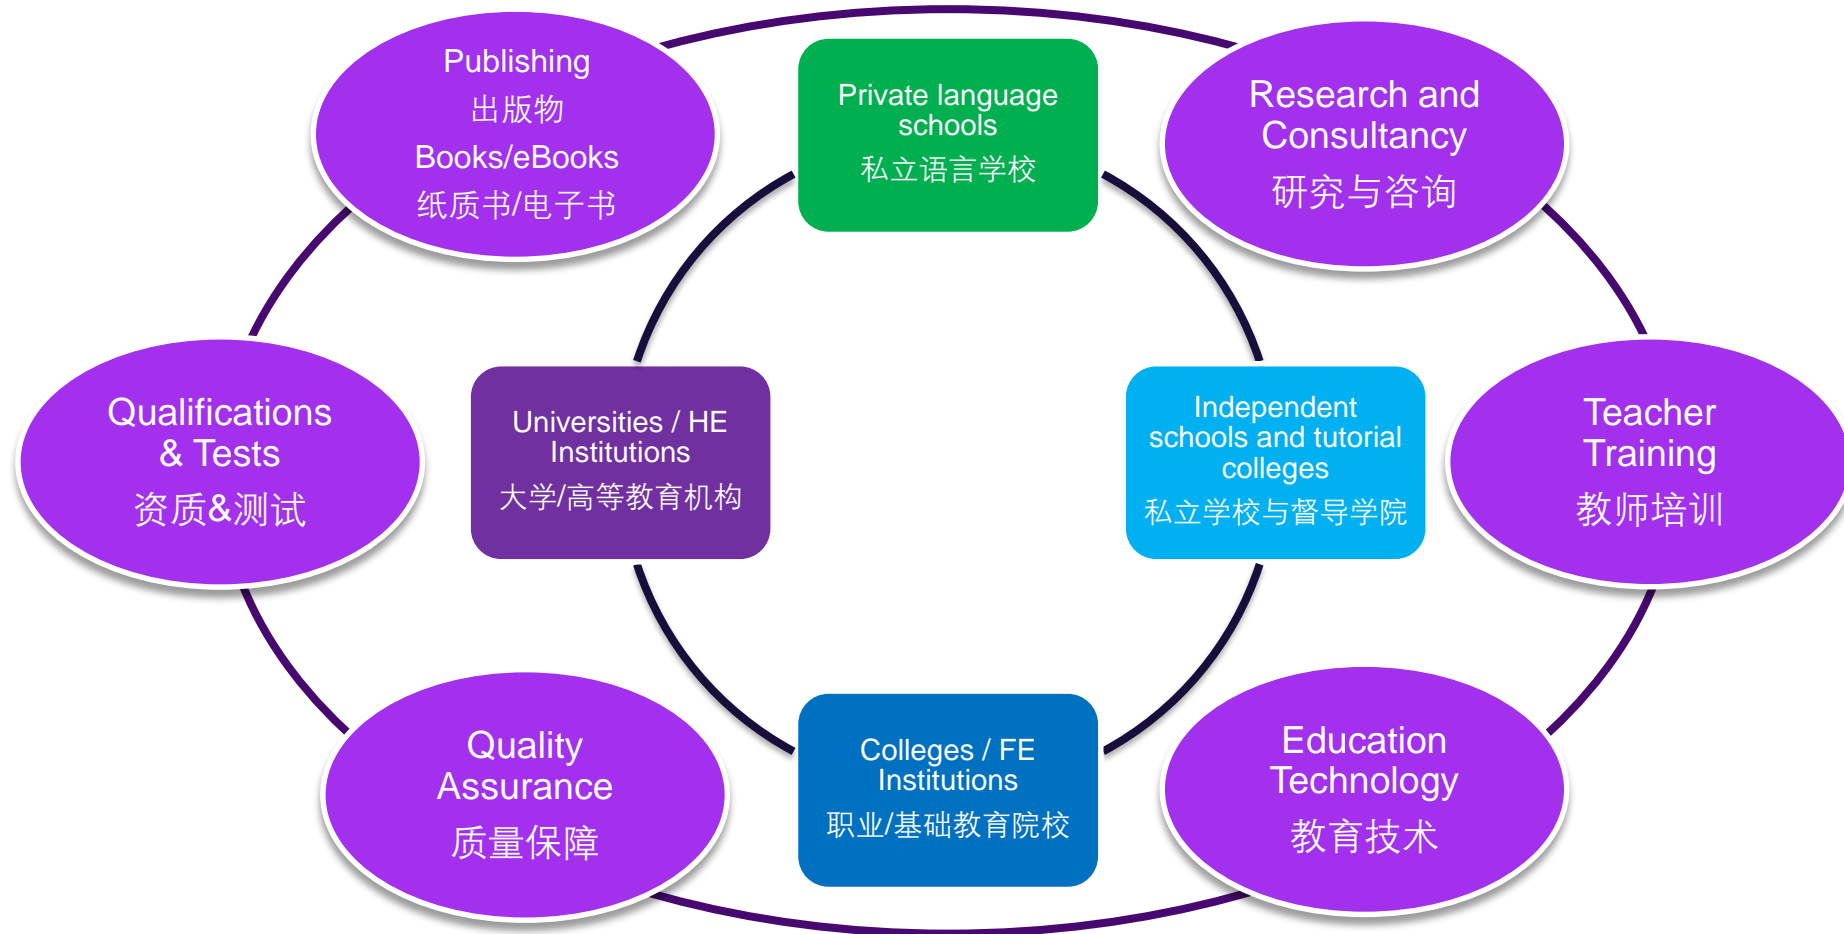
Publishing
出版物
Books/eBooks
纸质书/电子书

Private language schools
私立语言学校

Research and Consultancy
研究与咨询

Qualifications & Tests
资质&测试

Universities / HE Institutions
大学/高等教育机构

Independent schools and tutorial colleges
私立学校与督导学院

Teacher Training
教师培训

Quality Assurance
质量保障

Colleges / FE Institutions
职业/基础教育院校

Education Technology
教育技术